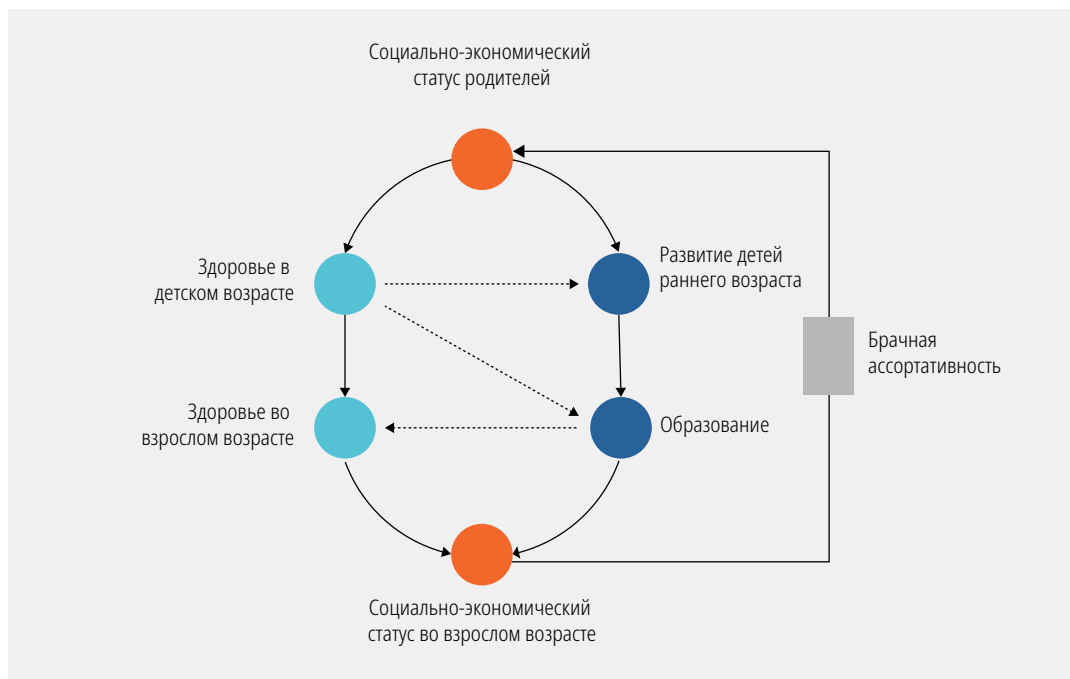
Социально-экономический статус родителей

Здоровье в детском возрасте

Развитие детей раннего возраста

Брачная ассортативность

Здоровье во взрослом возрасте

Образование

Социально-экономический статус во взрослом возрасте